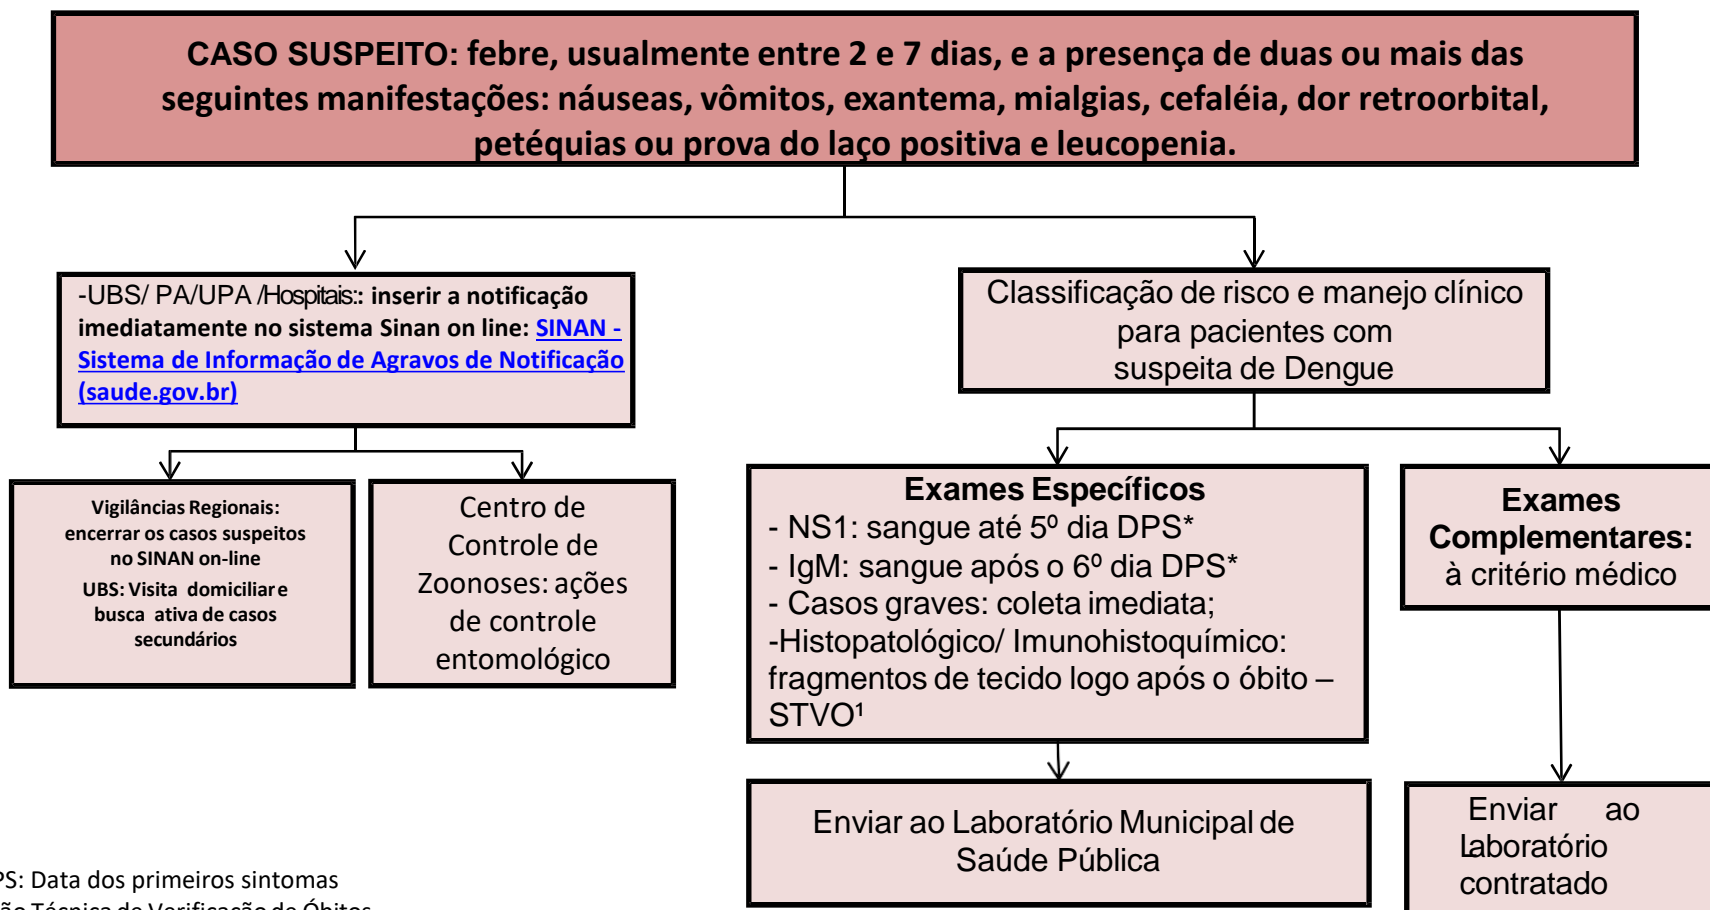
CASO SUSPEITO: febre, usualmente entre 2 e 7 dias, e a presença de duas ou mais das seguintes manifestações: náuseas, vômitos, exantema, mialgias, cefaléia, dor retroorbital, petéquias ou prova do laço positiva e leucopenia.

-UBS/ PA/UPA /Hospitais:: inserir a notificação imediatamente no sistema Sinan on line: SINAN - Sistema de Informação de Agravos de Notificação (saude.gov.br)

Classificação de risco e manejo clínico para pacientes com suspeita de Dengue

Vigilâncias Regionais: encerrar os casos suspeitos no SINAN on-line
UBS: Visita domiciliar e busca ativa de casos secundários

Centro de Controle de Zoonoses: ações de controle entomológico

Exames Específicos
- NS1: sangue até 5º dia DPS*
- IgM: sangue após o 6º dia DPS*
- Casos graves: coleta imediata;
-Histopatológico/ Imunohistoquímico: fragmentos de tecido logo após o óbito – STVO¹

Exames Complementares: à critério médico

Enviar ao Laboratório Municipal de Saúde Pública

Enviar ao Laboratório contratado

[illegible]PS: Data dos primeiros sintomas
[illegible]ão Técnica de Verificação de Óbitos